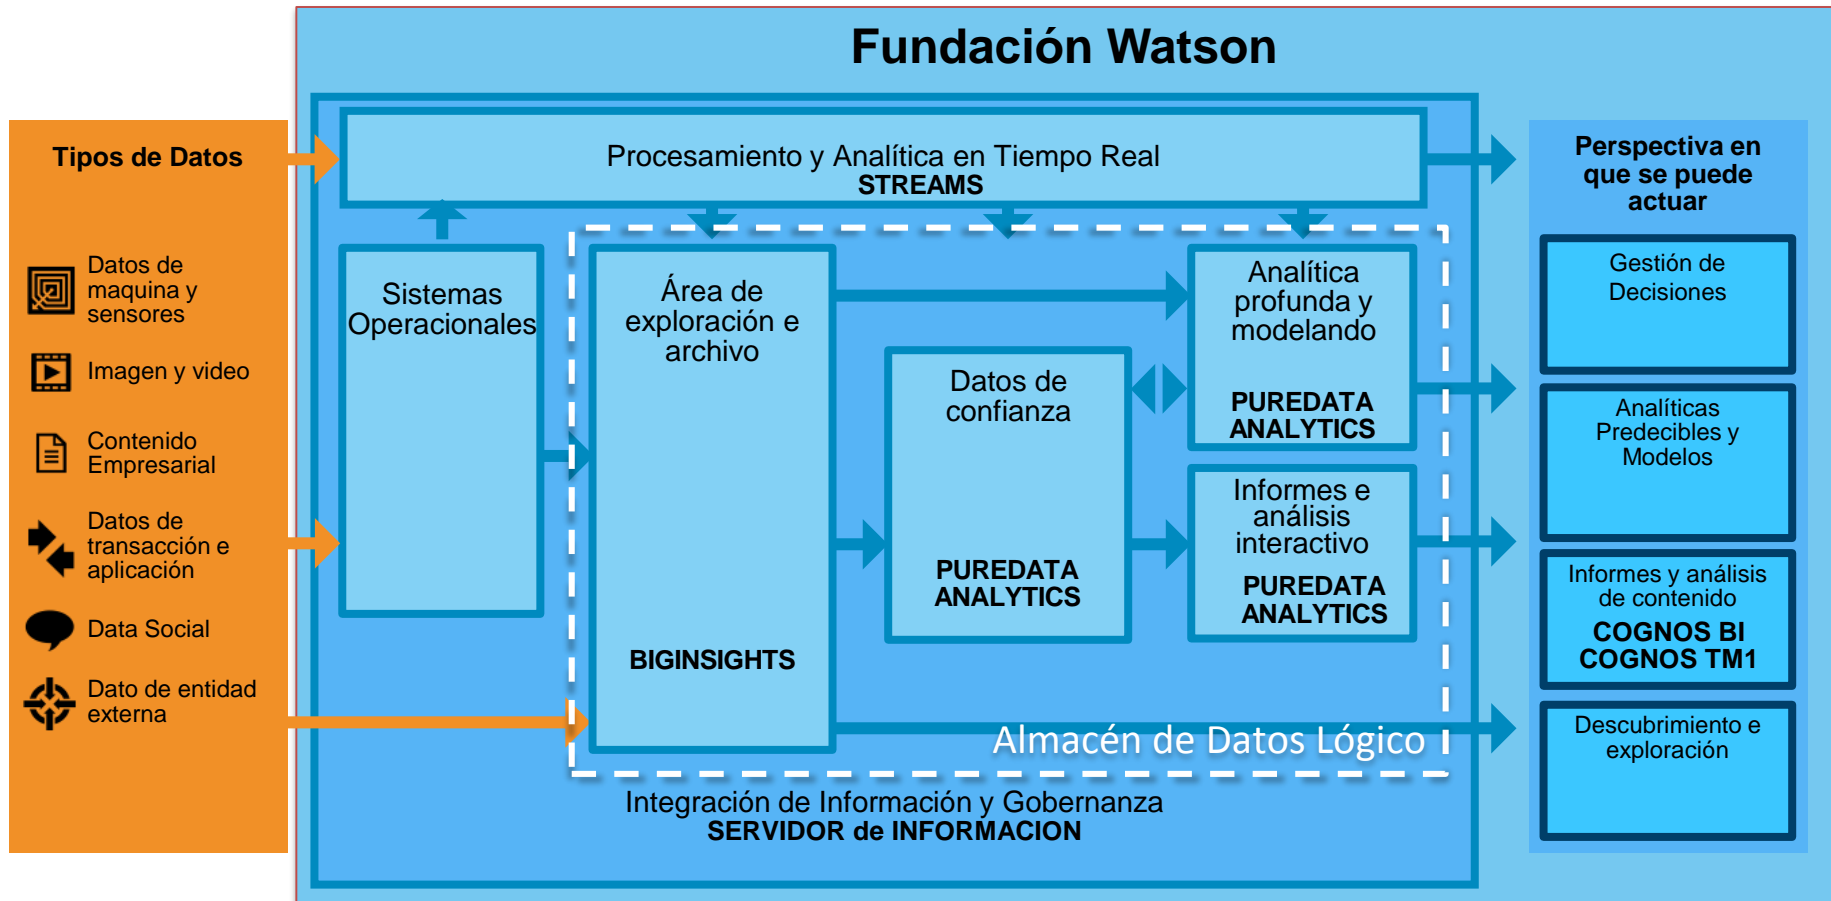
Fundación Watson

Tipos de Datos

Datos de maquina y sensores

Imagen y video

Contenido Empresarial

Datos de transacción e aplicación

Data Social

Dato de entidad externa

Procesamiento y Analítica en Tiempo Real
STREAMS

Sistemas Operacionales

Área de exploración e archivo

BIGINSIGHTS

Datos de confianza

PUREDATA ANALYTICS

Analítica profunda y modelando

PUREDATA ANALYTICS

Informes e análisis interactivo

PUREDATA ANALYTICS

Almacén de Datos Lógico

Integración de Información y Gobernanza
SERVIDOR de INFORMACION

Perspectiva en que se puede actuar

Gestión de Decisiones

Analíticas Predecibles y Modelos

Informes y análisis de contenido
COGNOS BI
COGNOS TM1

Descubrimiento e exploración